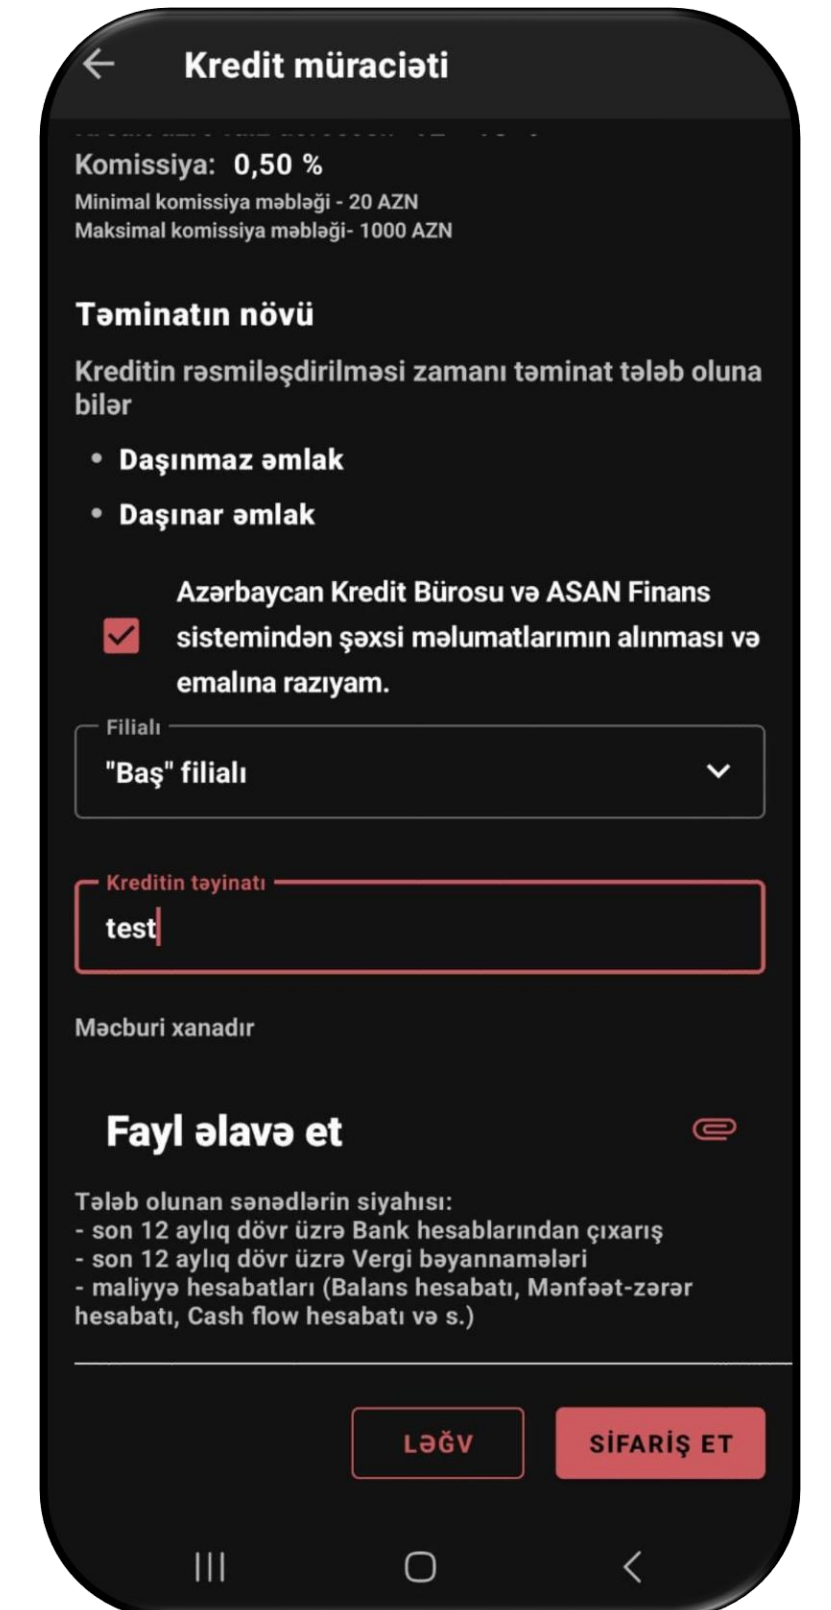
Kredit müraciəti

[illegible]

Komissiya: 0,50 %
Minimal komissiya məbləği - 20 AZN
Maksimal komissiya məbləği- 1000 AZN

Təminatın növü

Kreditin rəsmiləşdirilməsi zamanı təminat tələb oluna bilər

• Daşınmaz əmlak
• Daşınar əmlak

Azərbaycan Kredit Bürosu və ASAN Finans sistemindən şəxsi məlumatlarımın alınması və emalına razıyam.

Filialı
"Baş" filialı

Kreditin təyinatı
test

Məcburi xanadır

Fayl əlavə et

Tələb olunan sənədlərin siyahısı:
- son 12 aylıq dövr üzrə Bank hesablarından çıxarış
- son 12 aylıq dövr üzrə Vergi bəyannamələri
- maliyyə hesabatları (Balans hesabatı, Mənfəət-zərər hesabatı, Cash flow hesabatı və s.)

LƏĞV
SİFARİŞ ET